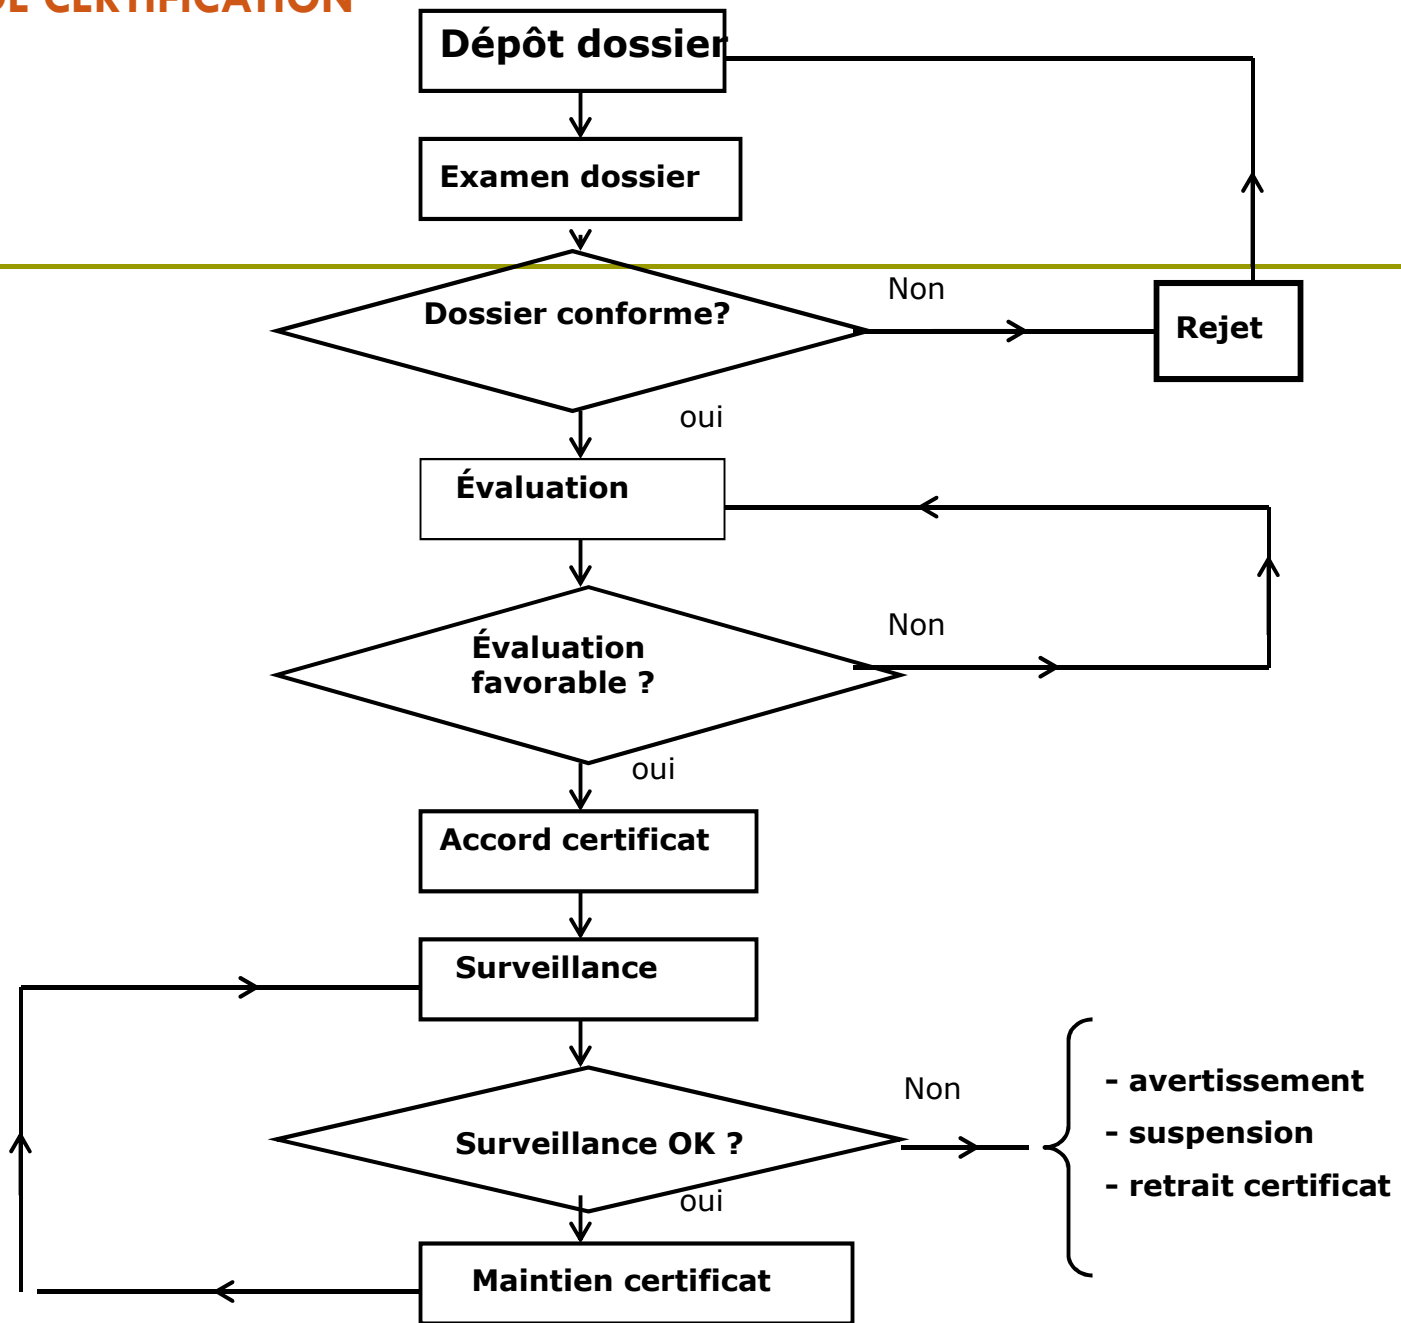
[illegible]E CERTIFICATION

Dépôt dossier

Examen dossier

Dossier conforme?

Non

Rejet

oui

Évaluation

Évaluation favorable ?

Non

oui

Accord certificat

Surveillance

Surveillance OK ?

Non

- avertissement
- suspension
- retrait certificat

oui

Maintien certificat